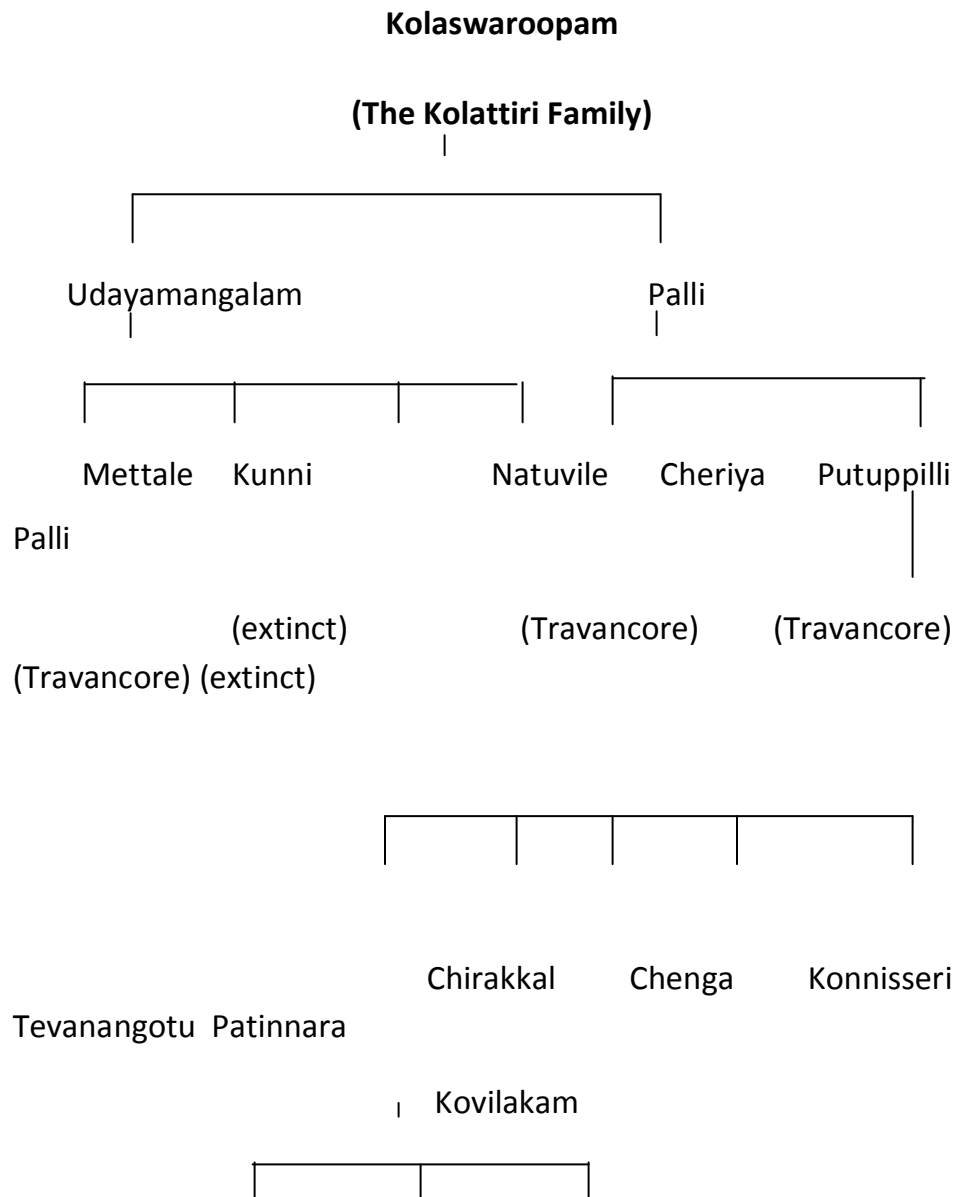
**Kolaswaroopam**

**(The Kolattiri Family)**

Udayamangalam

Palli

Mettale Kunni Natuvile Cheriya Putuppilli Palli

(extinct) (Travancore) (Travancore) (Travancore) (extinct)

Chirakkal Chenga Konnisseri Tevanangotu Patinnara

Kovilakam